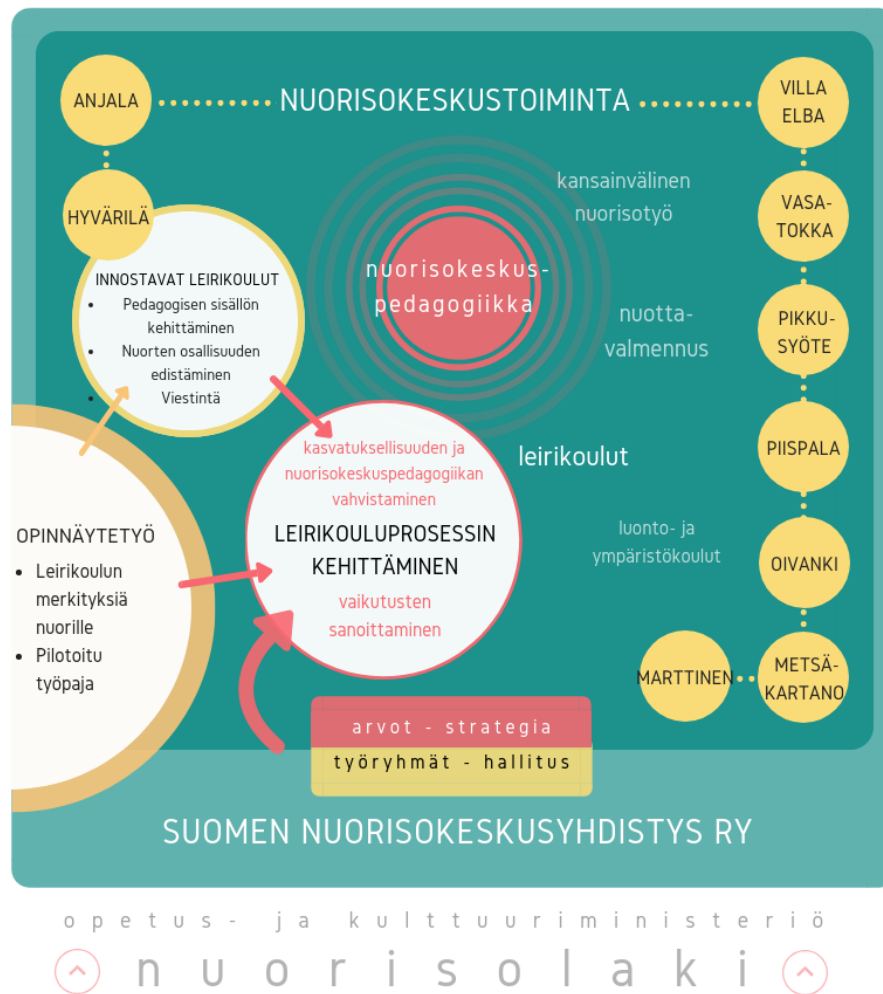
ANJALA NUORISOKESKUSTOIMINTA VILLA ELBA

HYVÄRILÄ

VASA-TOKKA

kansainvälinen nuorisotyö

nuorisokeskus-pedagogiikka

nuotta-valmennus

PIKKU-SYÖTE

INNOSTAVAT LEIRIKOULUT
- Pedagogisen sisällön kehittäminen
- Nuorten osallisuuden edistäminen
- Viestintä

PIISPALA

leirikoulut

kasvatuksellisuuden ja nuorisokeskuspedagogiikan vahvistaminen

LEIRIKOULUPROSESSIN KEHITTÄMINEN

vaikutusten sanoittaminen

OPINNÄYTETYÖ
- Leirikoulun merkityksiä nuorille
- Pilotoitu työpaja

luonto- ja ympäristökoulut

OIVANKI

MARTTINEN

METSÄ-KARTANO

arvot - strategia

työryhmät - hallitus

SUOMEN NUORISOKESKUSYHDISTYS RY

opetus- ja kulttuuriministeriö

nuorisolaki